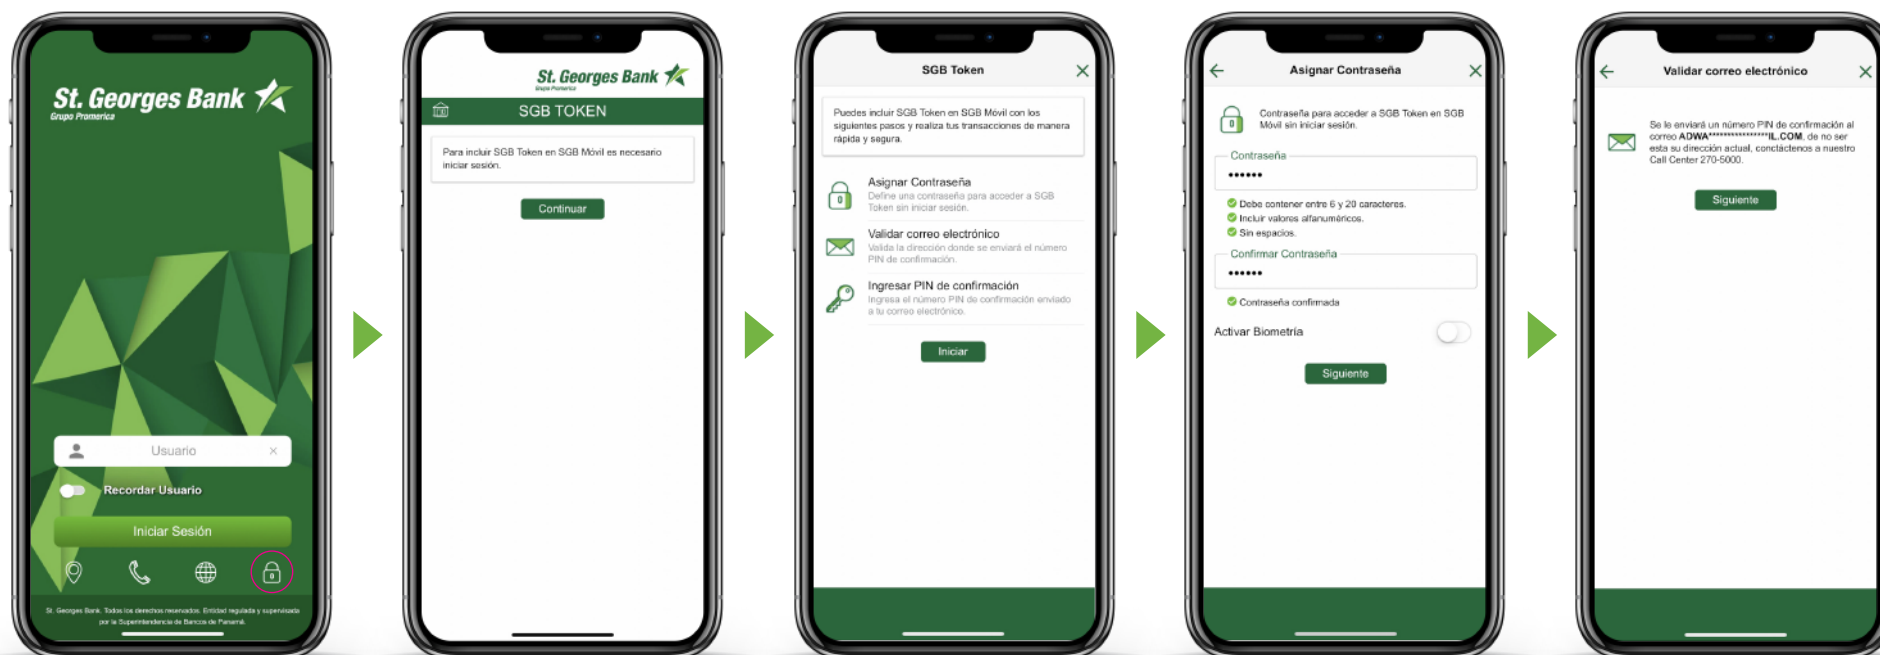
St. Georges Bank
Grupo Promerica

Usuario

Recordar Usuario

Iniciar Sesión

St. Georges Bank. Todos los derechos reservados. Entidad regulada y supervisada por la Superintendencia de Bancos de Panamá.

St. Georges Bank
Grupo Promerica

SGB TOKEN

Para incluir SGB Token en SGB Móvil es necesario iniciar sesión.

Continuar

SGB Token

Puedes incluir SGB Token en SGB Móvil con los siguientes pasos y realiza tus transacciones de manera rápida y segura.

Asignar Contraseña
Define una contraseña para acceder a SGB Token sin iniciar sesión.

Validar correo electrónico
Valida la dirección donde se enviará el número PIN de confirmación.

Ingresar PIN de confirmación
Ingresa el número PIN de confirmación enviado a tu correo electrónico.

Iniciar

Asignar Contraseña

Contraseña para acceder a SGB Token en SGB Móvil sin iniciar sesión.

Contraseña
••••••

Debe contener entre 6 y 20 caracteres.
Incluir valores alfanuméricos.
Sin espacios.

Confirmar Contraseña
••••••

Contraseña confirmada

Activar Biometría

Siguiente

Validar correo electrónico

Se le enviará un número PIN de confirmación al correo ADWA****************IL.COM, de no ser esta su dirección actual, contáctenos a nuestro Call Center 270-5000.

Siguiente